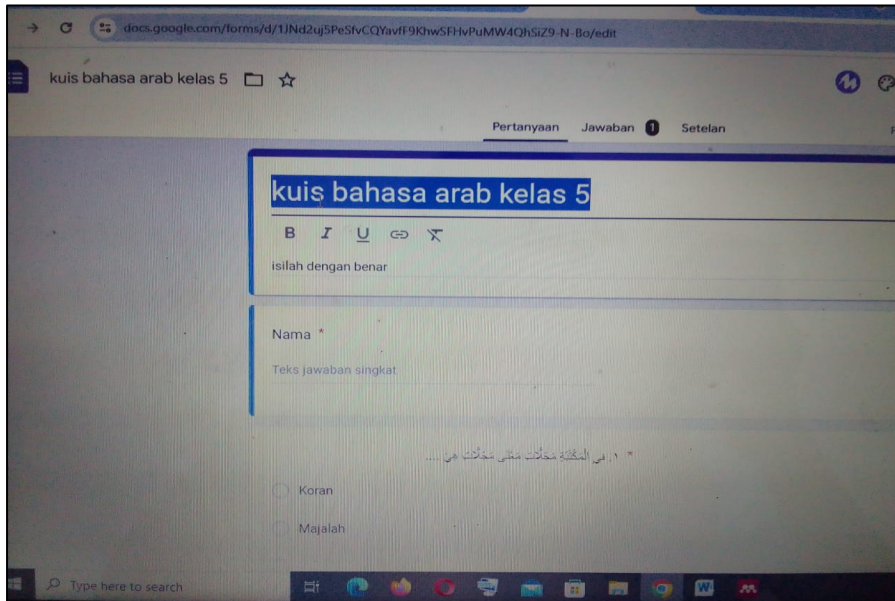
docs.google.com/forms/d/1JNd2uj5PeSfvCQYavfF9KhwSFHvPuMW4QhSiZ9-N-Bo/edit

kuis bahasa arab kelas 5

Pertanyaan Jawaban 1 Setelan

kuis bahasa arab kelas 5

B I U

isilah dengan benar

Nama *

Teks jawaban singkat

١. فِي الْمَكْتَبَةِ مَجَلَّاتٌ مَعْنَى مَجَلَّاتٌ هِيَ.... *

Koran

Majalah

Type here to search